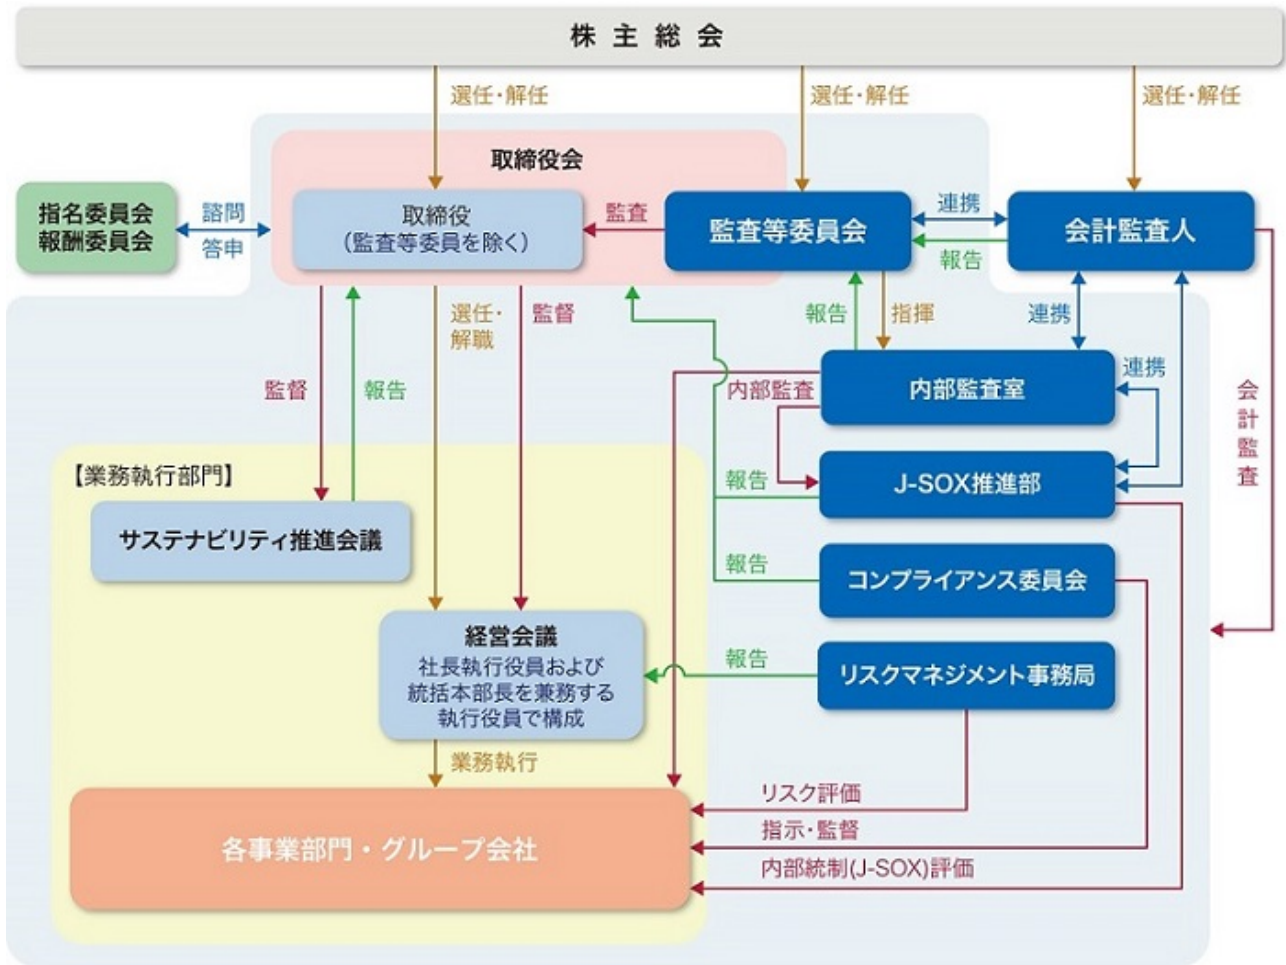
株主総会

選任・解任

選任・解任

選任・解任

取締役会

指名委員会
報酬委員会

諮問

答申

取締役
（監査等委員を除く）

監査

監査等委員会

連携

報告

会計監査人

選任・解職

監督

報告

指揮

連携

監督

報告

内部監査

内部監査室

連携

会計監査

【業務執行部門】

報告

J-SOX推進部

サステナビリティ推進会議

報告

コンプライアンス委員会

経営会議
社長執行役員および統括本部長を兼務する執行役員で構成

報告

リスクマネジメント事務局

業務執行

リスク評価

各事業部門・グループ会社

指示・監督

内部統制(J-SOX)評価